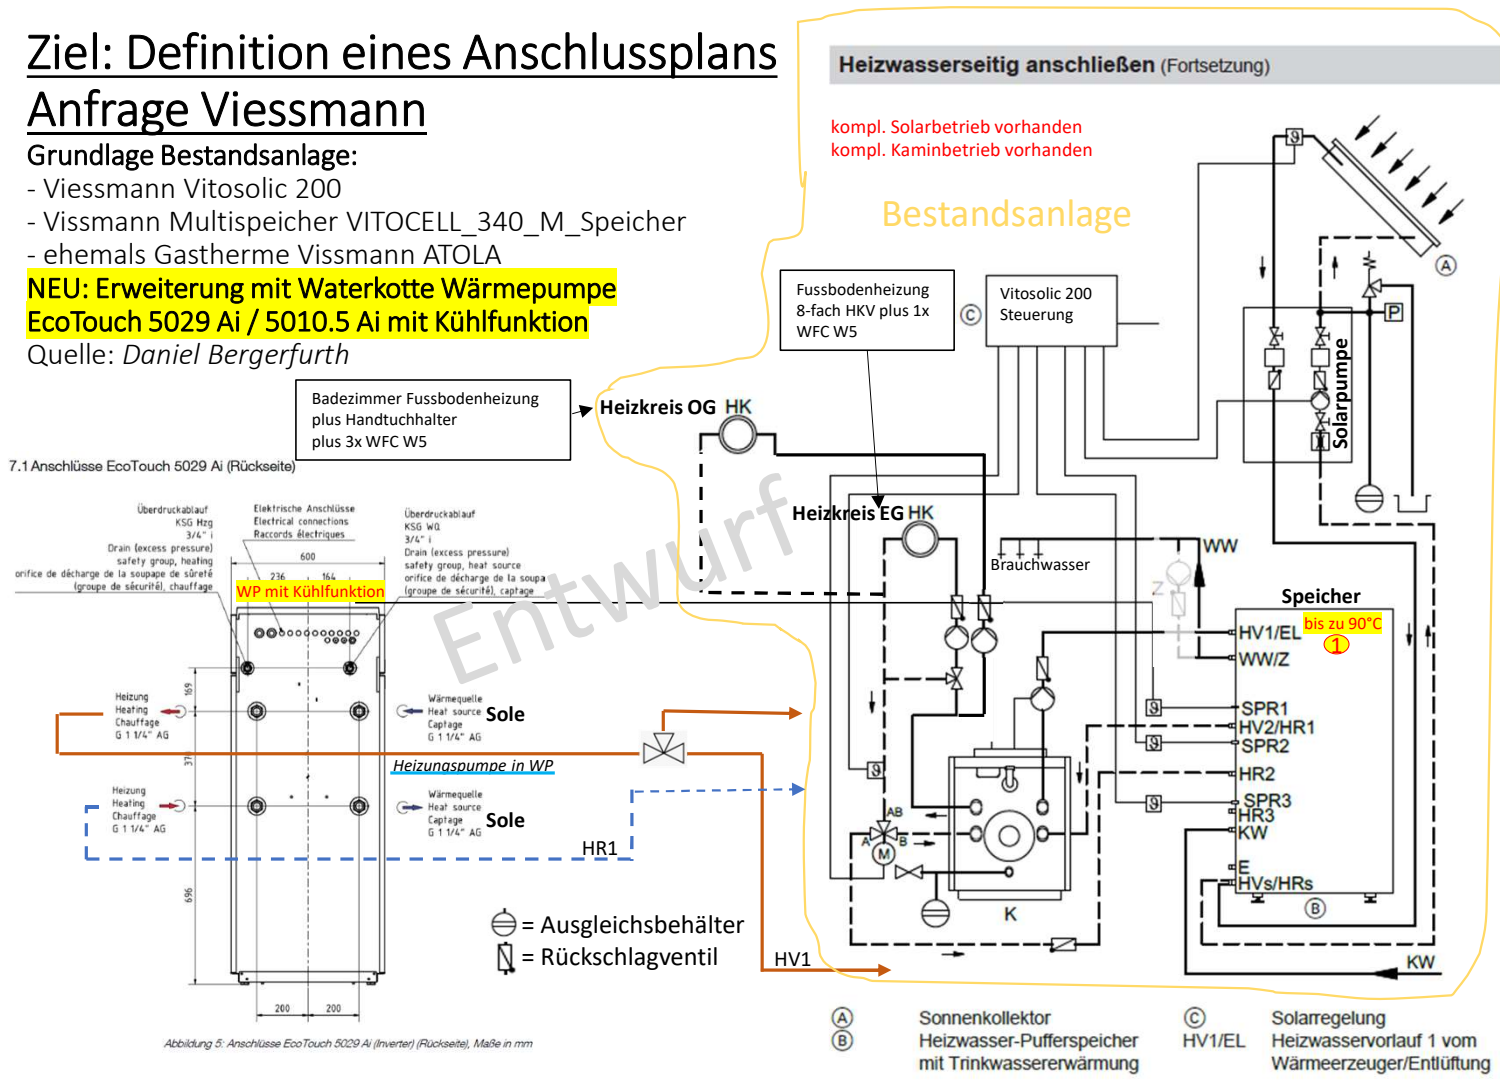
Ziel: Definition eines Anschlussplans
Anfrage Viessmann
Grundlage Bestandsanlage:
- Viessmann Vitosolic 200
- Vissmann Multispeicher VITOCELL_340_M_Speicher
- ehemals Gastherme Vissmann ATOLA
NEU: Erweiterung mit Waterkotte Wärmepumpe EcoTouch 5029 Ai / 5010.5 Ai mit Kühlfunktion
Quelle: Daniel Bergerfurth

Badezimmer Fussbodenheizung plus Handtuchhalter plus 3x WFC W5

7.1 Anschlüsse EcoTouch 5029 Ai (Rückseite)

Überdruckablauf KSG Hzg 3/4" i Drain (excess pressure) safety group, heating orifice de décharge de la soupape de sûreté (groupe de sécurité), chauffage

Elektrische Anschlüsse Electrical connections Raccords électriques

Überdruckablauf KSG WQ 3/4" i Drain (excess pressure) safety group, heat source orifice de décharge de la soupa (groupe de sécurité), captage

600
236
164
WP mit Kühlfunktion

Heizung Heating Chauffage G 1 1/4" AG
169
Wärmequelle Heat source Captage G 1 1/4" AG
Sole
37
Heizungspumpe in WP
Heizung Heating Chauffage G 1 1/4" AG
Wärmequelle Heat source Captage G 1 1/4" AG
Sole
HR1
696
200
200
Abbildung 5: Anschlüsse EcoTouch 5029 Ai (Inverter) (Rückseite), Maße in mm

= Ausgleichsbehälter
= Rückschlagventil
HV1

Entwurf

Heizwasserseitig anschließen (Fortsetzung)
kompl. Solarbetrieb vorhanden
kompl. Kaminbetrieb vorhanden
Bestandsanlage
Fussbodenheizung 8-fach HKV plus 1x WFC W5
Ⓒ
Vitosolic 200 Steuerung
Heizkreis OG HK
Heizkreis EG HK
Brauchwasser
WW
Solarpumpe
Ⓐ
P
Speicher
HV1/EL bis zu 90°C
①
WW/Z
SPR1
HV2/HR1
SPR2
HR2
SPR3
HR3
KW
E
HVs/HRs
Ⓑ
AB
A
B
M
K
Z
KW

Ⓐ Sonnenkollektor
Ⓑ Heizwasser-Pufferspeicher mit Trinkwassererwärmung
Ⓒ Solarregelung
HV1/EL Heizwasservorlauf 1 vom Wärmeerzeuger/Entlüftung